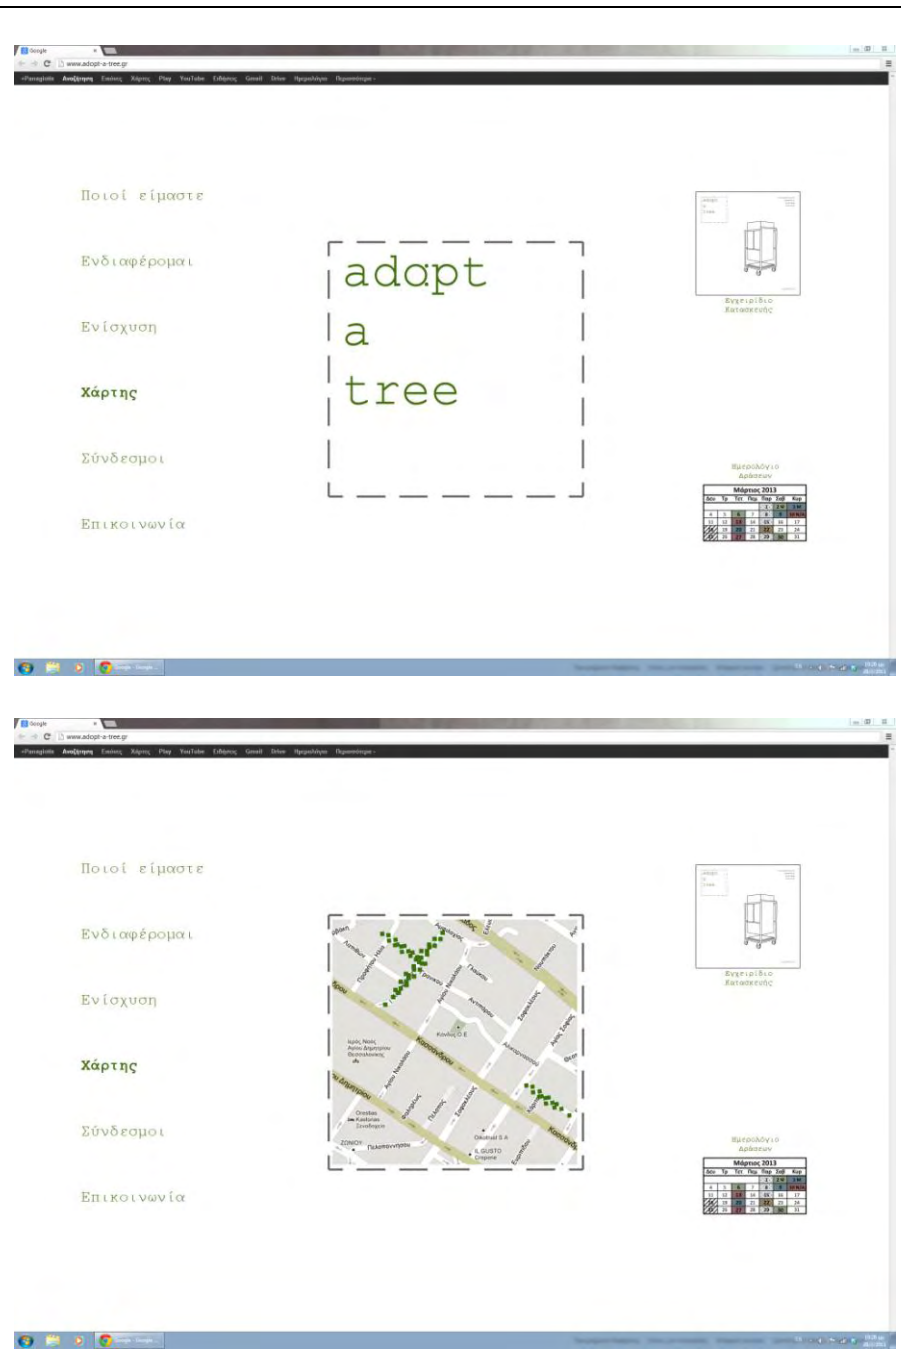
Google
www.adopt-a-tree.gr
+Panagiotis Αναζήτηση Εικόνες Χάρτες Play YouTube Ειδήσεις Gmail Drive Ημερολόγιο Περισσότερα

Ποιοί είμαστε

Ενδιαφέρομαι

Ενίσχυση

Χάρτης

Σύνδεσμοι

Επικοινωνία

adopt
a
tree

Εγχειρίδιο Κατασκευής

Ημερολόγιο Δράσεων

Μάρτιος 2013

Google

Google
www.adopt-a-tree.gr
+Panagiotis Αναζήτηση Εικόνες Χάρτες Play YouTube Ειδήσεις Gmail Drive Ημερολόγιο Περισσότερα

Ποιοί είμαστε

Ενδιαφέρομαι

Ενίσχυση

Χάρτης

Σύνδεσμοι

Επικοινωνία

Ιερός Ναός Αγίου Δημητρίου Θεσσαλονίκης
Κασσάνδρου
Αγίου Δημητρίου
Κονδύλης Ο.Ε.
Orestias Kastorias Συναγωγή
ZONIOY
Πλαταμώνος
Oikothali S.A
IL GUSTO Crepone

Εγχειρίδιο Κατασκευής

Ημερολόγιο Δράσεων

Μάρτιος 2013

Google